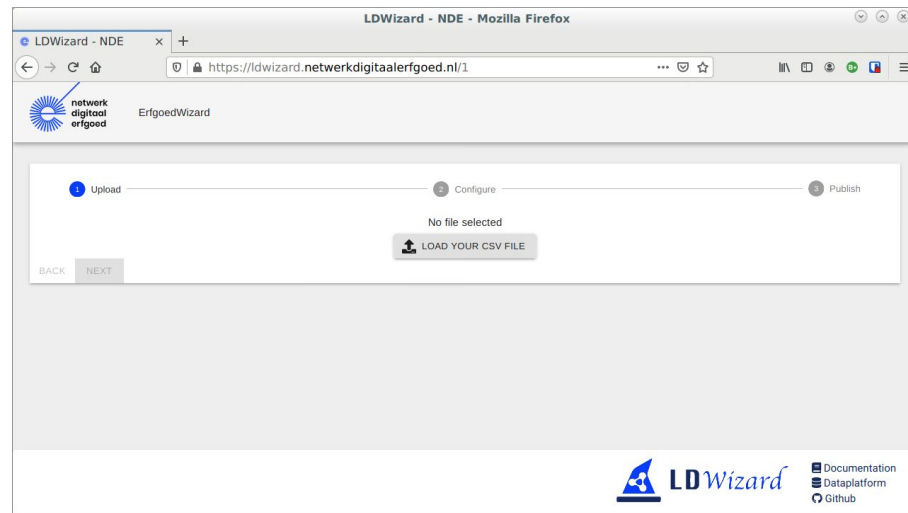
LDWizard - NDE - Mozilla Firefox

LDWizard - NDE ×
+

https://ldwizard.netwerkdigitaalerfgoed.nl/1

netwerk digitaal erfgoed

ErfgoedWizard

1 Upload

2 Configure

3 Publish

No file selected

LOAD YOUR CSV FILE

BACK NEXT

LDWizard

Documentation
Dataplatform
Github